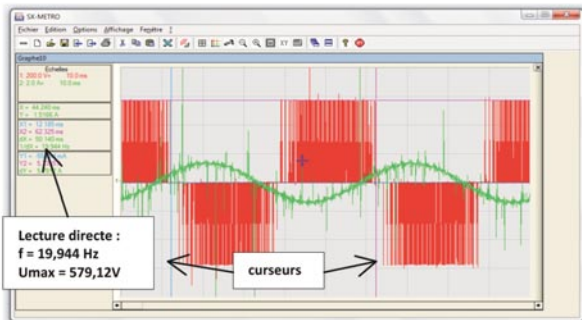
SX-METRO
Fichier Edition Options Affichage Fenêtre ?
Graphe03
Echelles
1: 200.0 V÷ 10.0 ms
2: 2.0 A÷ 10.0 ms
X = 44.240 ms
Y = 1.0166 A
X1 = 12.195 ms
X2 = 62.325 ms
dX = 50.145 ms
1/dX = 19.944 Hz
Y1 = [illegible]
Y2 = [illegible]
dY = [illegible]
Lecture directe :
f = 19,944 Hz
Umax = 579,12V
curseurs